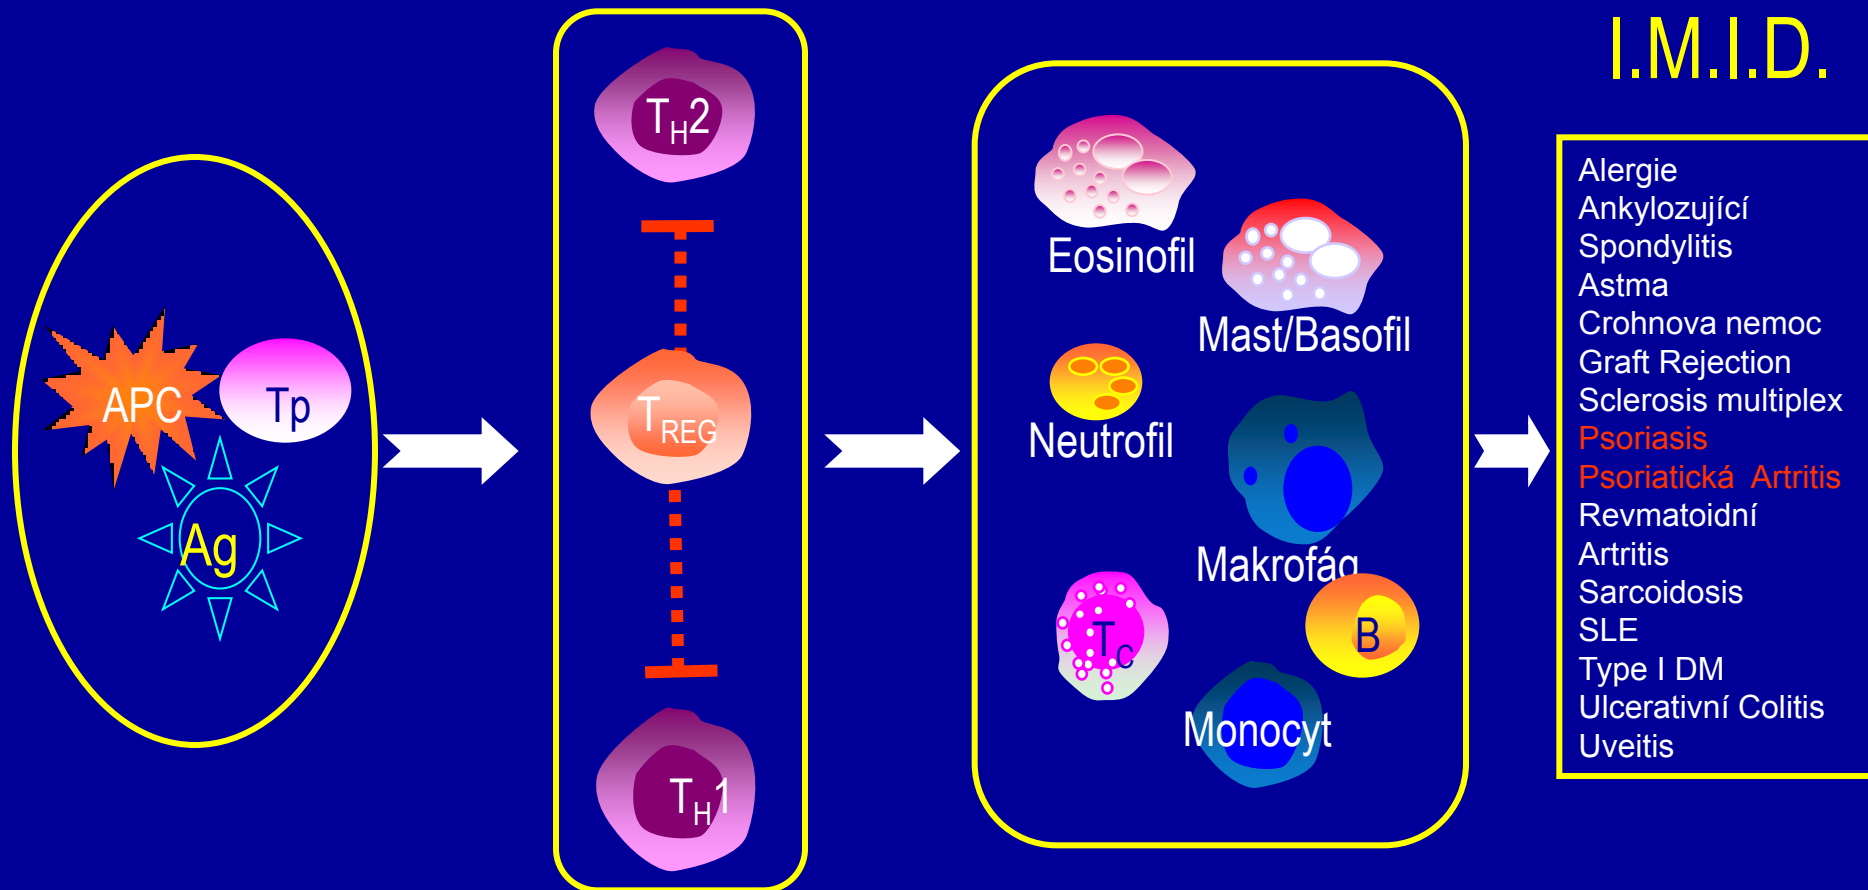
I.M.I.D.

APC
Tp
Ag

$T_H2$
$T_{REG}$
$T_H1$

Eosinofil
Mast/Basofil
Neutrofil
Makrofág
$T_C$
B
Monocyt

Alergie
Ankylozující Spondylitis
Astma
Crohnova nemoc
Graft Rejection
Sclerosis multiplex
Psoriasis
Psoriatická Artritis
Revmatoidní Artritis
Sarcoidosis
SLE
Type I DM
Ulcerativní Colitis
Uveitis